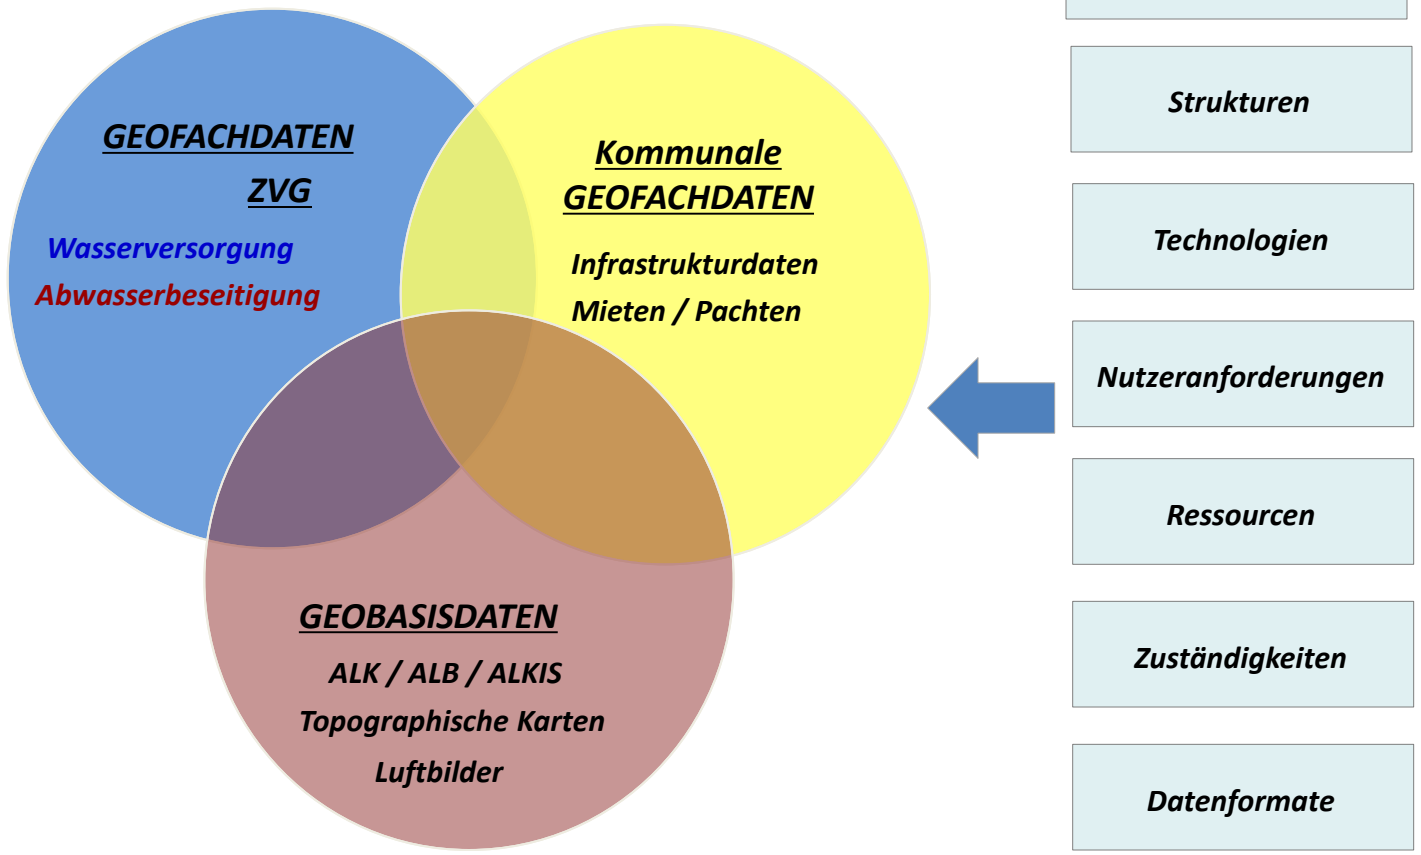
GEOFACHDATEN

ZVG

Wasserversorgung

Abwasserbeseitigung

Kommunale GEOFACHDATEN

Infrastrukturdaten

Mieten / Pachten

GEOBASISDATEN

ALK / ALB / ALKIS

Topographische Karten

Luftbilder

Strukturen

Technologien

Nutzeranforderungen

Ressourcen

Zuständigkeiten

Datenformate